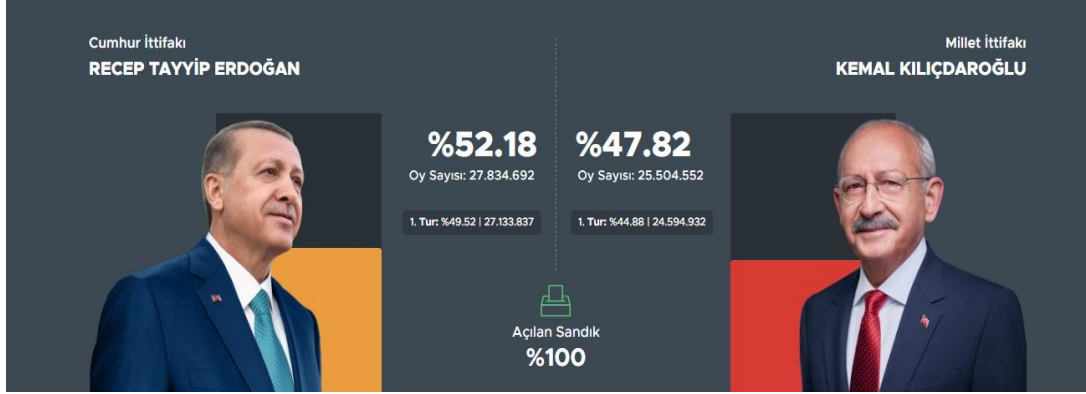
Cumhur İttifakı
RECEP TAYYİP ERDOĞAN

Millet İttifakı
KEMAL KILIÇDAROĞLU

%52.18
Oy Sayısı: 27.834.692

1. Tur: %49.52 | 27.133.837

%47.82
Oy Sayısı: 25.504.552

1. Tur: %44.88 | 24.594.932

Açılan Sandık
%100